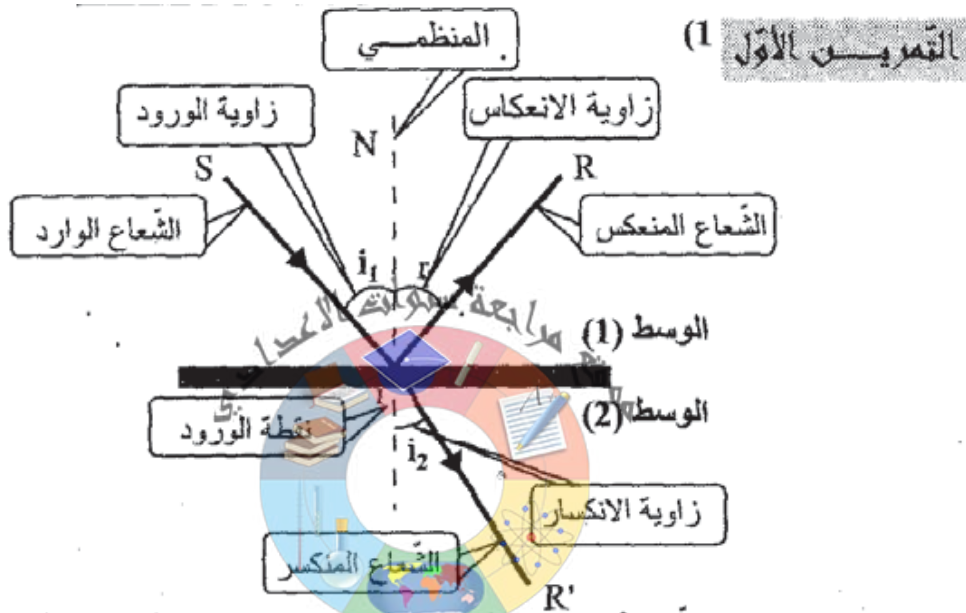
التمريـــن الأوّل 1)

المنظمــي

زاوية الورود

N

زاوية الانعكاس

S

R

الشّعاع الوارد

الشّعاع المنعكس

$i_1$

r

مراجعة بسوات الاعدادي

الوسط (1)

الوسط (2)

نقطة الورود

$i_2$

زاوية الانكسار

الشّعاع المنكسر

R'